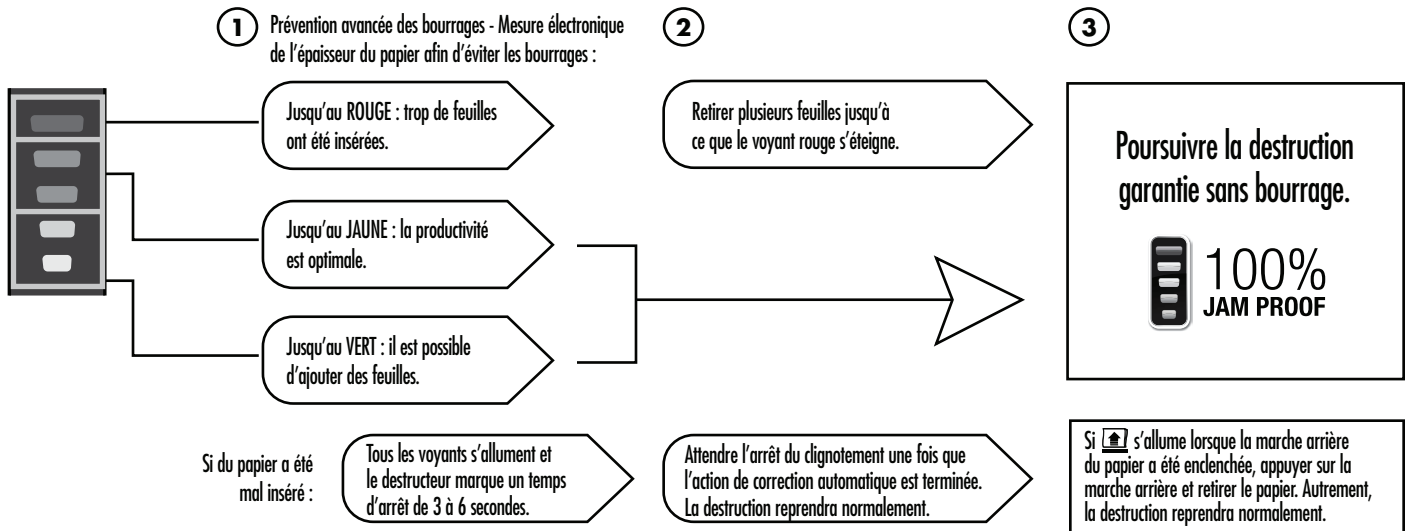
1 Prévention avancée des bourrages - Mesure électronique de l'épaisseur du papier afin d'éviter les bourrages :

2

3

Jusqu'au ROUGE : trop de feuilles ont été insérées.

Retirer plusieurs feuilles jusqu'à ce que le voyant rouge s'éteigne.

Poursuivre la destruction garantie sans bourrage.

100% JAM PROOF

Jusqu'au JAUNE : la productivité est optimale.

Jusqu'au VERT : il est possible d'ajouter des feuilles.

Si du papier a été mal inséré :

Tous les voyants s'allument et le destructeur marque un temps d'arrêt de 3 à 6 secondes.

Attendre l'arrêt du clignotement une fois que l'action de correction automatique est terminée. La destruction reprendra normalement.

Si s'allume lorsque la marche arrière du papier a été enclenchée, appuyer sur la marche arrière et retirer le papier. Autrement, la destruction reprendra normalement.